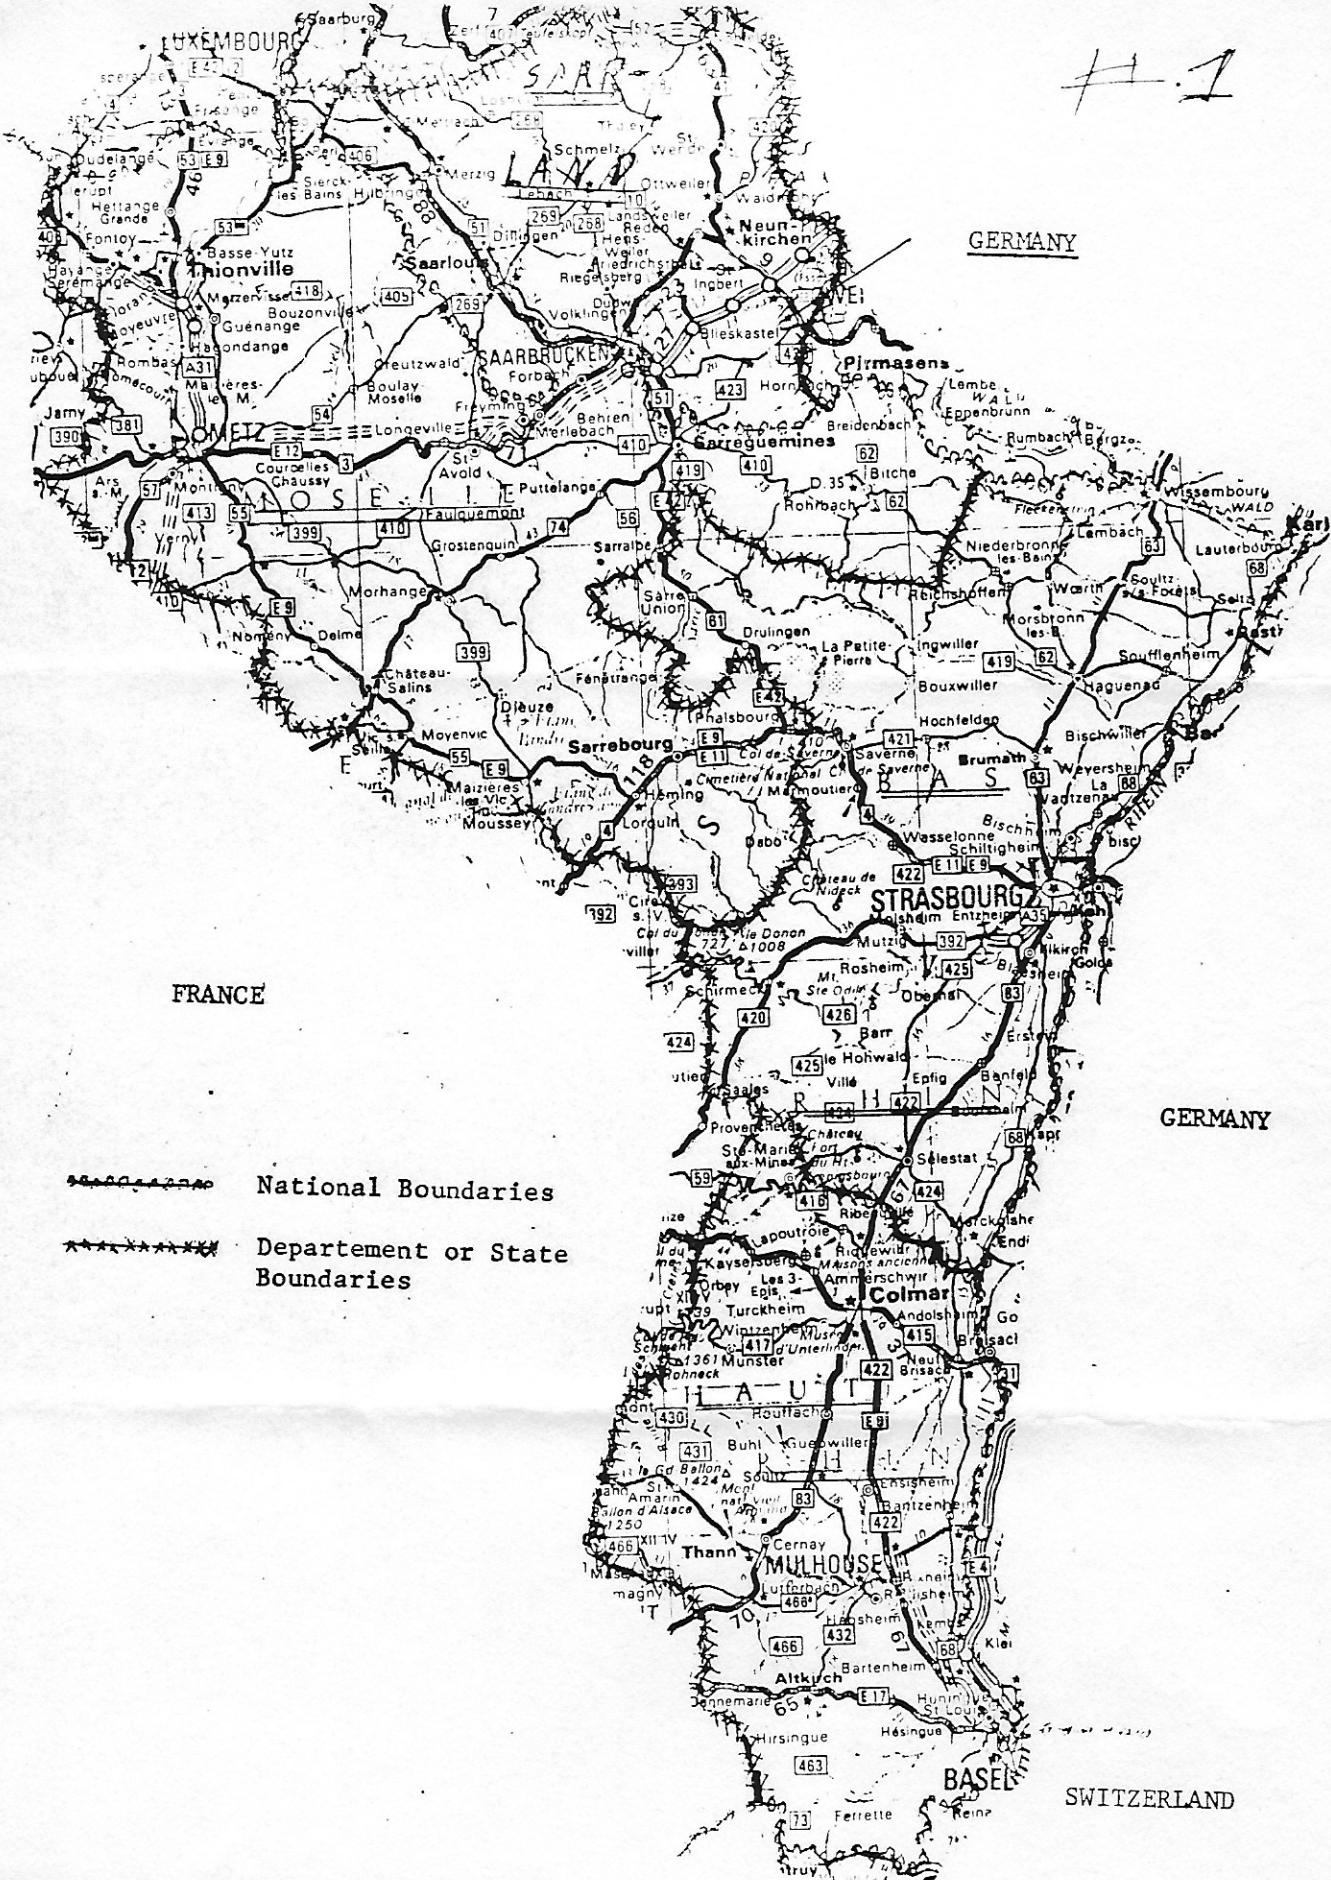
#1

GERMANY

FRANCE

GERMANY

SWITZERLAND

National Boundaries

Departement or State Boundaries

LUXEMBOURG
Saarburg
SAAR
LAND
Schmelz
Ottweiler
Neunkirchen
Lebach
Merzig
Dillingen
Saarlouis
Sierck-les Bains
Dudelange
Hettange Grande
Fontoy
Basse-Yutz
Thionville
Hayange
Metzervisse
Bouzonville
Guénange
Hagondange
Rombas
Maizières-les-M.
Jarny
METZ
Courcelles Chaussy
Longeville
Boulay-Moselle
Creutzwald
SAARBRÜCKEN
Forbach
Freyming
Behren
Merlebach
Völklingen
St. Ingbert
Blieskastel
Sarreguemines
Hornbach
Pirmasens
Breidenbach
Bitche
Rohrbach
Lembach
Wissembourg
Lauterbourg
St. Avold
Puttelange
MOSELLE
Faulquemont
Grostenquin
Sarralbe
Morhange
Nomény
Delme
Château-Salins
Dieuze
Fénétrange
Sarre-Union
Drulingen
La Petite-Pierre
Ingwiller
Niederbronn-les-Bains
Reichshoffen
Woerth
Soultz-s-Forêts
Seltz
Morsbronn-les-B.
Soufflenheim
Haguenau
Bouxwiller
Hochfelden
Bischwiller
Brumath
Weyersheim
Phalsbourg
Col de Saverne
Saverne
Cimetière National
Marmoutier
BAS
Sarrebourg
Héming
Lorquin
Moyenvic
Maizières-les-Vic
Mousseyl
Vic
Dabo
Château de Nideck
Wasselonne
Schiltigheim
Bischheim
STRASBOURG
Molsheim
Entzheim
Kehl
Mutzig
Le Donon
Col du Donon
Cirey
Schirmeck
Rosheim
Mt. Ste Odile
Obernai
Barr
Le Hohwald
Villé
Epfig
Benfeld
Erstein
RHIN
Saales
Provenchères
Ste-Marie-aux-Mines
Château Fort
Sélestat
Ribeauvillé
Riquewihr
Lapoutroie
Kaysersberg
Orbey
Les 3-Epis
Ammerschwir
Colmar
Turckheim
Wintzenheim
Munster
Andolsheim
Neuf-Brisach
Breisach
HAUT
Rouffach
Buhl
Guebwiller
Gd Ballon
Soultz
Ensisheim
Bantzenheim
St Amarin
Ballon d'Alsace
Thann
Cernay
MULHOUSE
Lutterbach
Habsheim
Bartenheim
Altkirch
Dannemarie
Huningue
St Louis
Hésingue
Hirsingue
BASEL
Ferrette
E42
E9
E12
E11
E8
E4
E17
A31
A35